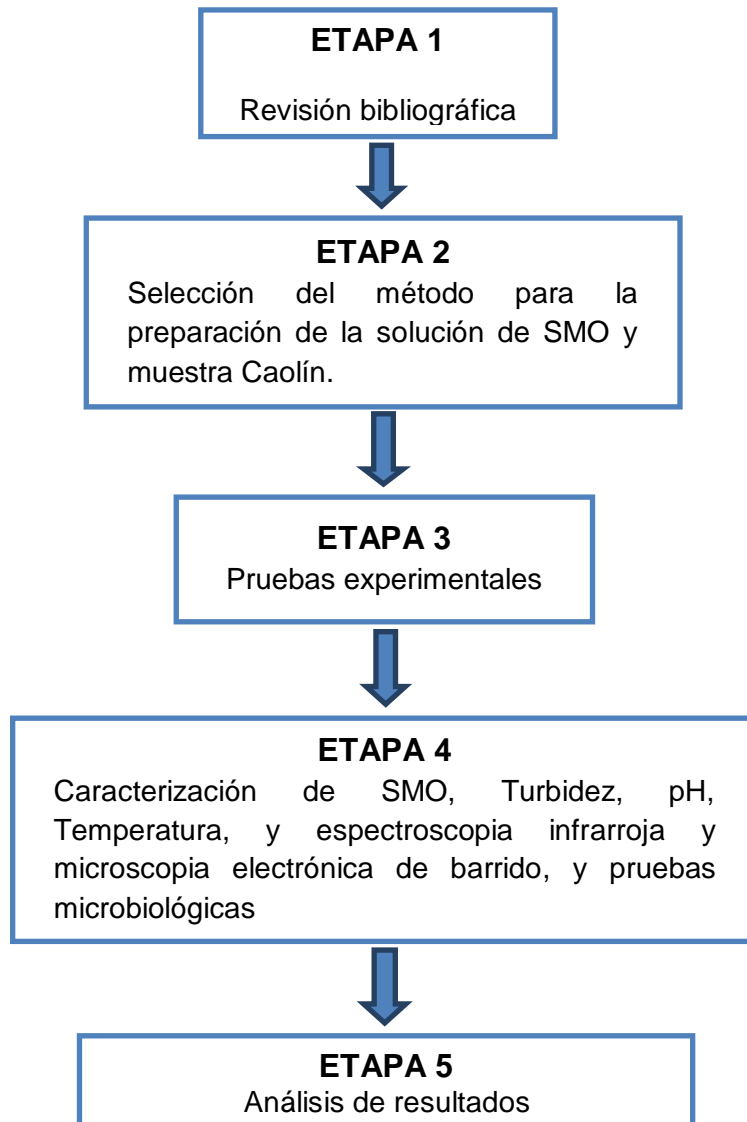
ETAPA 1

Revisión bibliográfica

ETAPA 2

Selección del método para la preparación de la solución de SMO y muestra Caolín.

ETAPA 3

Pruebas experimentales

ETAPA 4

Caracterización de SMO, Turbidez, pH, Temperatura, y espectroscopia infrarroja y microscopia electrónica de barrido, y pruebas microbiológicas

ETAPA 5

Análisis de resultados